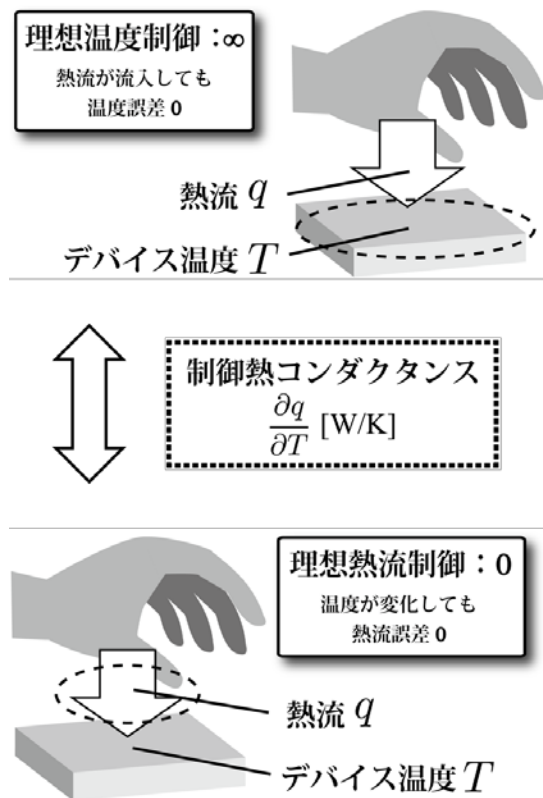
理想温度制御：$\infty$
熱流が流入しても
温度誤差 0

熱流 $q$

デバイス温度 $T$

制御熱コンダクタンス
$\frac{\partial q}{\partial T}$ [W/K]

理想熱流制御：0
温度が変化しても
熱流誤差 0

熱流 $q$

デバイス温度 $T$